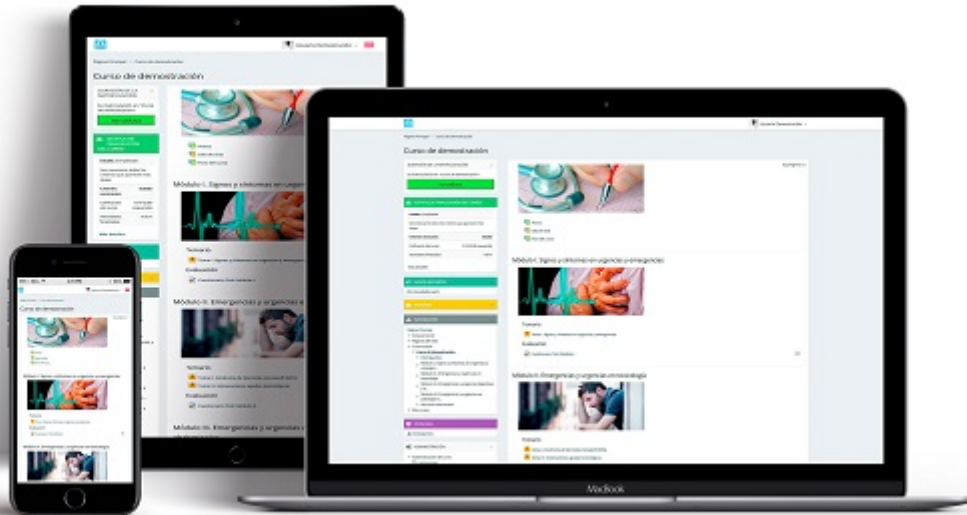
Curso de demostración

Módulo I. Signos y síntomas en urgencias

Temario

Evaluación

Módulo II. Emergencias y urgencias e

Evaluación

Módulo III. Emergencias y urgencias e

Curso de demostración

Módulo I. Signos y síntomas en urgencias y emergencias

Temario

Evaluación

Módulo II. Emergencias y urgencias en neurología

Temario

Curso de demostración

Módulo I. Signos y síntomas en urgencias y emergencias

Módulo II. Emergencias y urgencias en neurología

MacBook